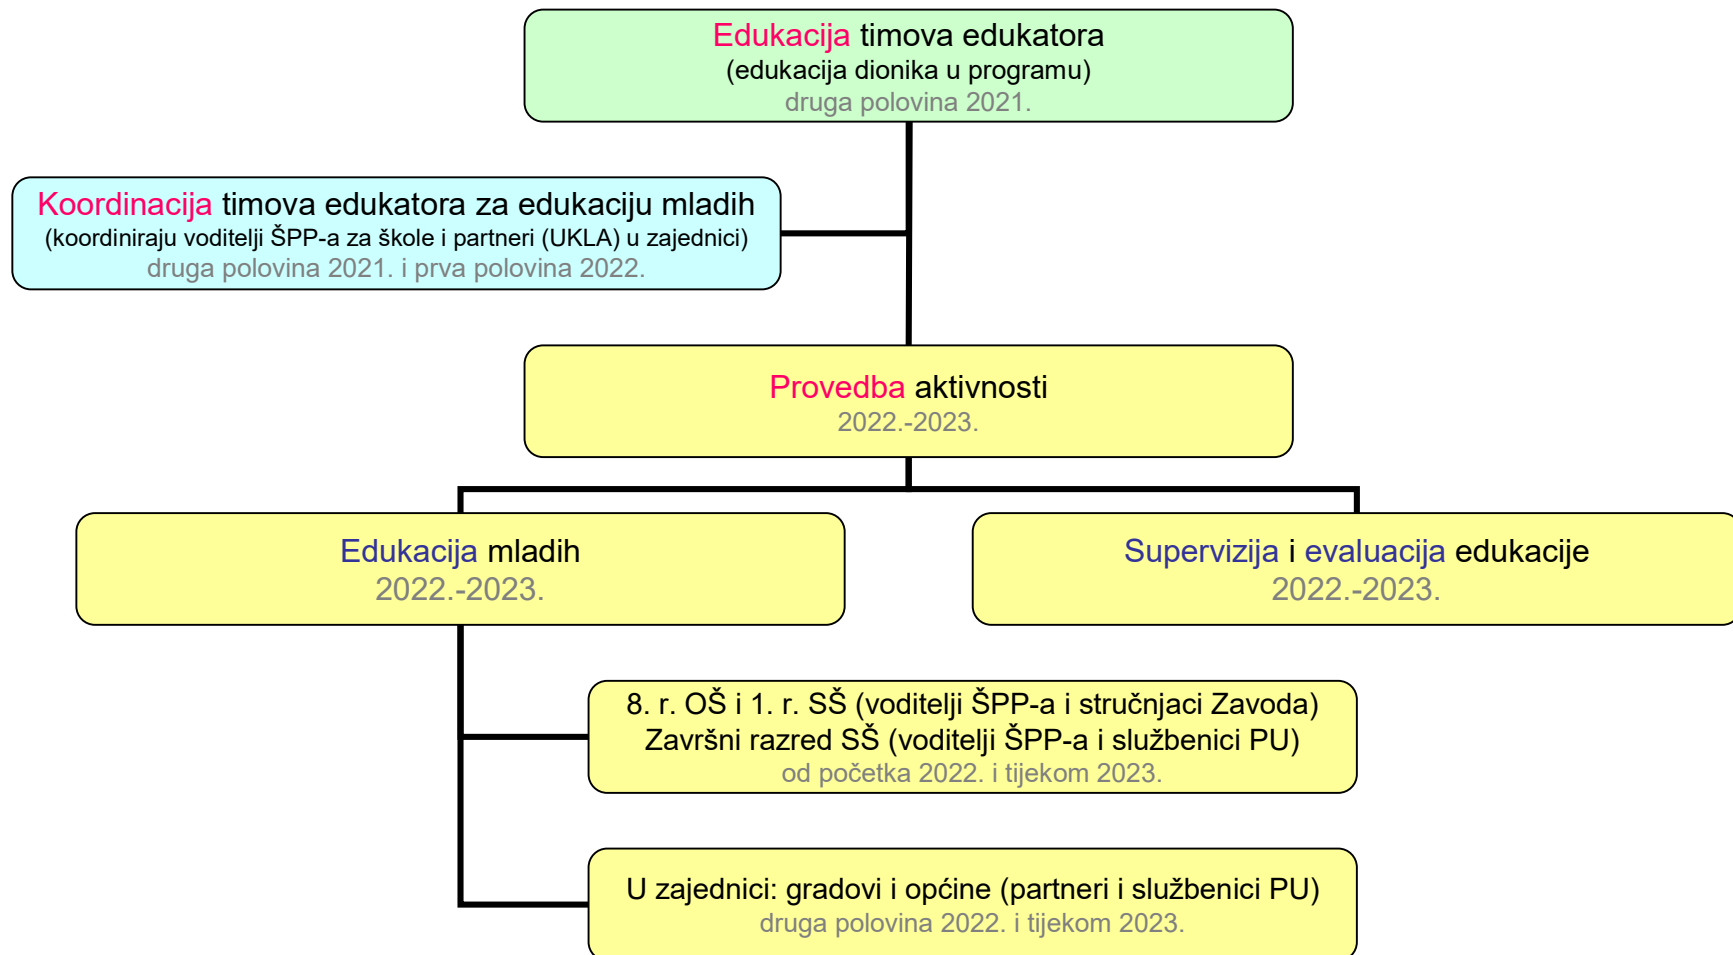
Edukacija timova edukatora
(edukacija dionika u programu)
druga polovina 2021.

Koordinacija timova edukatora za edukaciju mladih
(koordiniraju voditelji ŠPP-a za škole i partneri (UKLA) u zajednici)
druga polovina 2021. i prva polovina 2022.

Provedba aktivnosti
2022.-2023.

Edukacija mladih
2022.-2023.

Supervizija i evaluacija edukacije
2022.-2023.

8. r. OŠ i 1. r. SŠ (voditelji ŠPP-a i stručnjaci Zavoda)
Završni razred SŠ (voditelji ŠPP-a i službenici PU)
od početka 2022. i tijekom 2023.

U zajednici: gradovi i općine (partneri i službenici PU)
druga polovina 2022. i tijekom 2023.